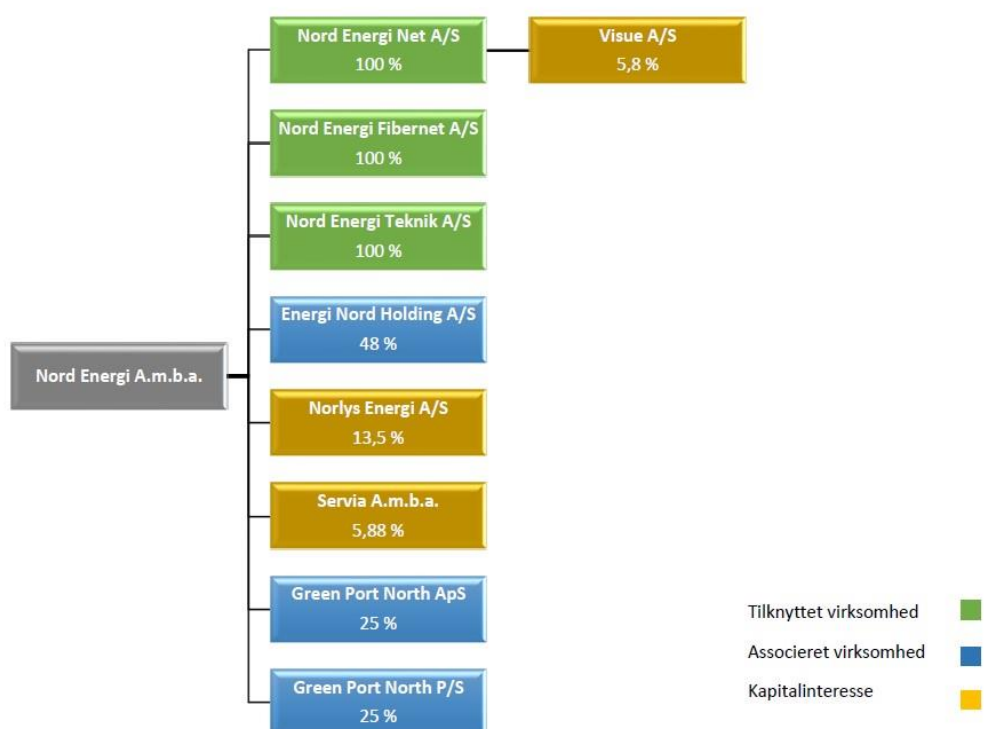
Nord Energi A.m.b.a.

Nord Energi Net A/S
100 %

Visue A/S
5,8 %

Nord Energi Fibernet A/S
100 %

Nord Energi Teknik A/S
100 %

Energi Nord Holding A/S
48 %

Norlys Energi A/S
13,5 %

Servia A.m.b.a.
5,88 %

Green Port North ApS
25 %

Green Port North P/S
25 %

Tilknyttet virksomhed

Associeret virksomhed

Kapitalinteresse